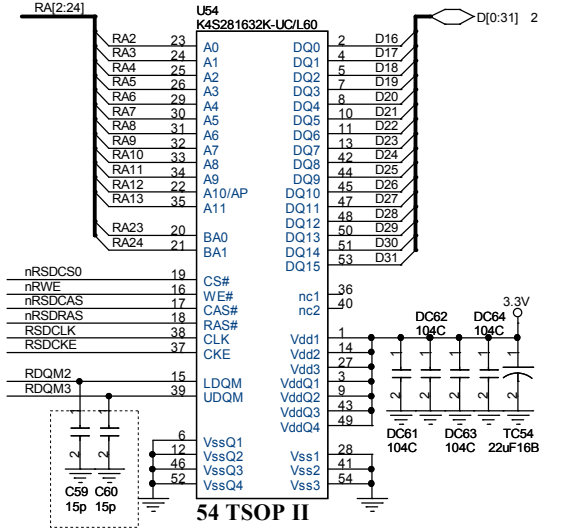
RA[2:24]

U54
K4S281632K-UC/L60

D[0:31] 2

| Net | Pin | Name | Name | Pin | Net |
|---|---|---|---|---|---|
| RA2 | 23 | A0 | DQ0 | 2 | D16 |
| RA3 | 24 | A1 | DQ1 | 4 | D17 |
| RA4 | 25 | A2 | DQ2 | 5 | D18 |
| RA5 | 26 | A3 | DQ3 | 7 | D19 |
| RA6 | 29 | A4 | DQ4 | 8 | D20 |
| RA7 | 30 | A5 | DQ5 | 10 | D21 |
| RA8 | 31 | A6 | DQ6 | 11 | D22 |
| RA9 | 32 | A7 | DQ7 | 13 | D23 |
| RA10 | 33 | A8 | DQ8 | 42 | D24 |
| RA11 | 34 | A9 | DQ9 | 44 | D25 |
| RA12 | 22 | A10/AP | DQ10 | 45 | D26 |
| RA13 | 35 | A11 | DQ11 | 47 | D27 |
| | | | DQ12 | 48 | D28 |
| RA23 | 20 | BA0 | DQ13 | 50 | D29 |
| RA24 | 21 | BA1 | DQ14 | 51 | D30 |
| | | | DQ15 | 53 | D31 |

nRSDCS0 19 CS#
nRWE 16 WE#
nRSDCAS 17 CAS#
nRSDRAS 18 RAS#
RSDCLK 38 CLK
RSDCKE 37 CKE

nc1 36
nc2 40

RDQM2 15 LDQM
RDQM3 39 UDQM

Vdd1 1
Vdd2 14
Vdd3 27
VddQ1 3
VddQ2 9
VddQ3 43
VddQ4 49

6 VssQ1
12 VssQ2
46 VssQ3
52 VssQ4

Vss1 28
Vss2 41
Vss3 54

3.3V
DC62 104C
DC64 104C
DC61 104C
DC63 104C
TC54 22uF16B

C59 15p
C60 15p

54 TSOP II